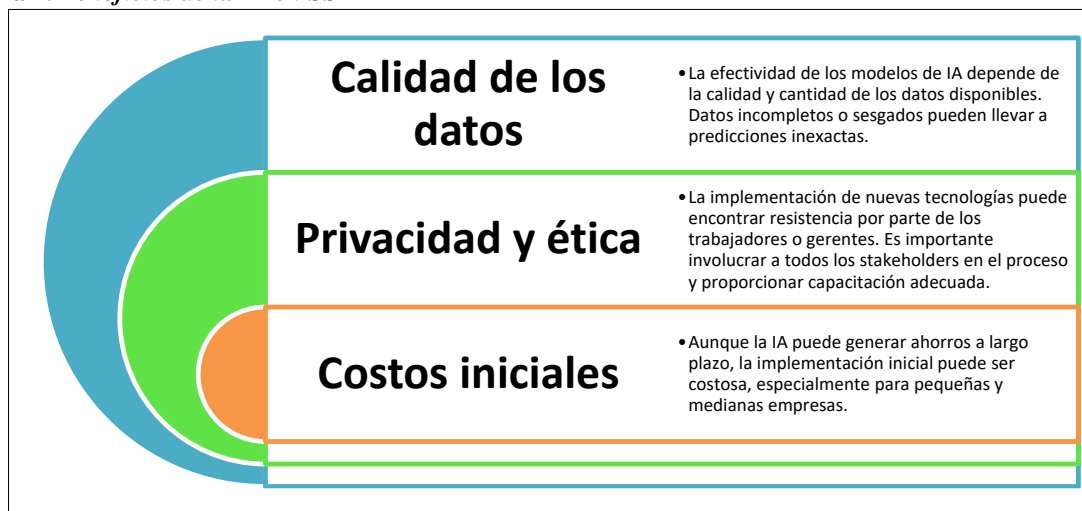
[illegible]

Calidad de los datos

• La efectividad de los modelos de IA depende de la calidad y cantidad de los datos disponibles. Datos incompletos o sesgados pueden llevar a predicciones inexactas.

Privacidad y ética

• La implementación de nuevas tecnologías puede encontrar resistencia por parte de los trabajadores o gerentes. Es importante involucrar a todos los stakeholders en el proceso y proporcionar capacitación adecuada.

Costos iniciales

• Aunque la IA puede generar ahorros a largo plazo, la implementación inicial puede ser costosa, especialmente para pequeñas y medianas empresas.